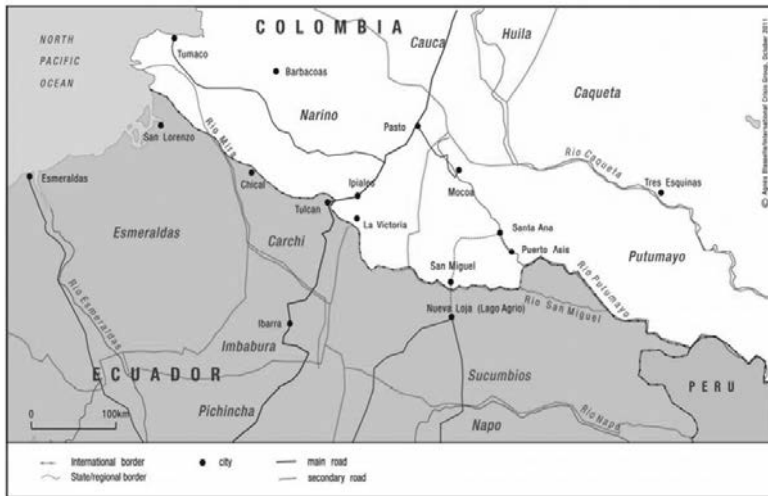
COLOMBIA

NORTH PACIFIC OCEAN

Tumaco

Barbacoas

Cauca

Huila

Caqueta

Narino

Pasto

San Lorenzo

Rio Mira

Rio Caqueta

Tres Esquinas

Esmeraldas

Chical

Ipiales

Mocoa

Tulcan

La Victoria

Santa Ana

Esmeraldas

Carchi

San Miguel

Puerto Asis

Putumayo

Rio Putumayo

Rio Esmeraldas

Nueva Loja (Lago Agrio)

Rio San Miguel

Ibarra

Imbabura

ECUADOR

Sucumbios

PERU

0

100km

Pichincha

Napo

Rio Napo

© Agnes Stienne/International Crisis Group, October 2011

International border

State/regional border

city

main road

secondary road